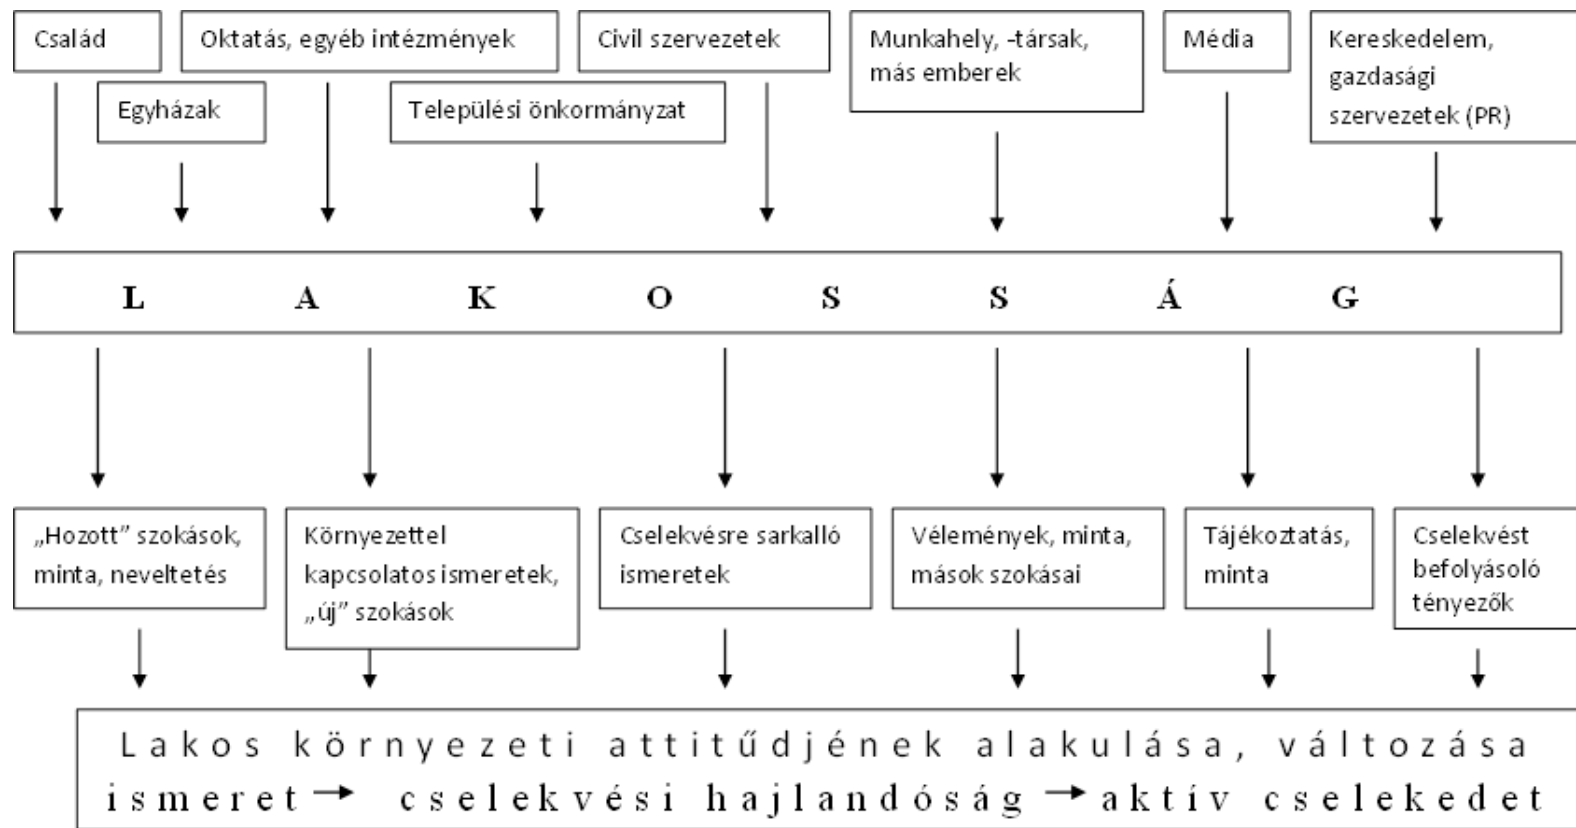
Család

Oktatás, egyéb intézmények

Civil szervezetek

Munkahely, -társak, más emberek

Média

Kereskedelem, gazdasági szervezetek (PR)

Egyházak

Települési önkormányzat

L A K O S S Á G

„Hozott" szokások, minta, neveltetés

Környezettel kapcsolatos ismeretek, „új" szokások

Cselekvésre sarkalló ismeretek

Vélemények, minta, mások szokásai

Tájékoztatás, minta

Cselekvést befolyásoló tényezők

Lakos környezeti attitűdjének alakulása, változása
ismeret → cselekvési hajlandóság → aktív cselekedet